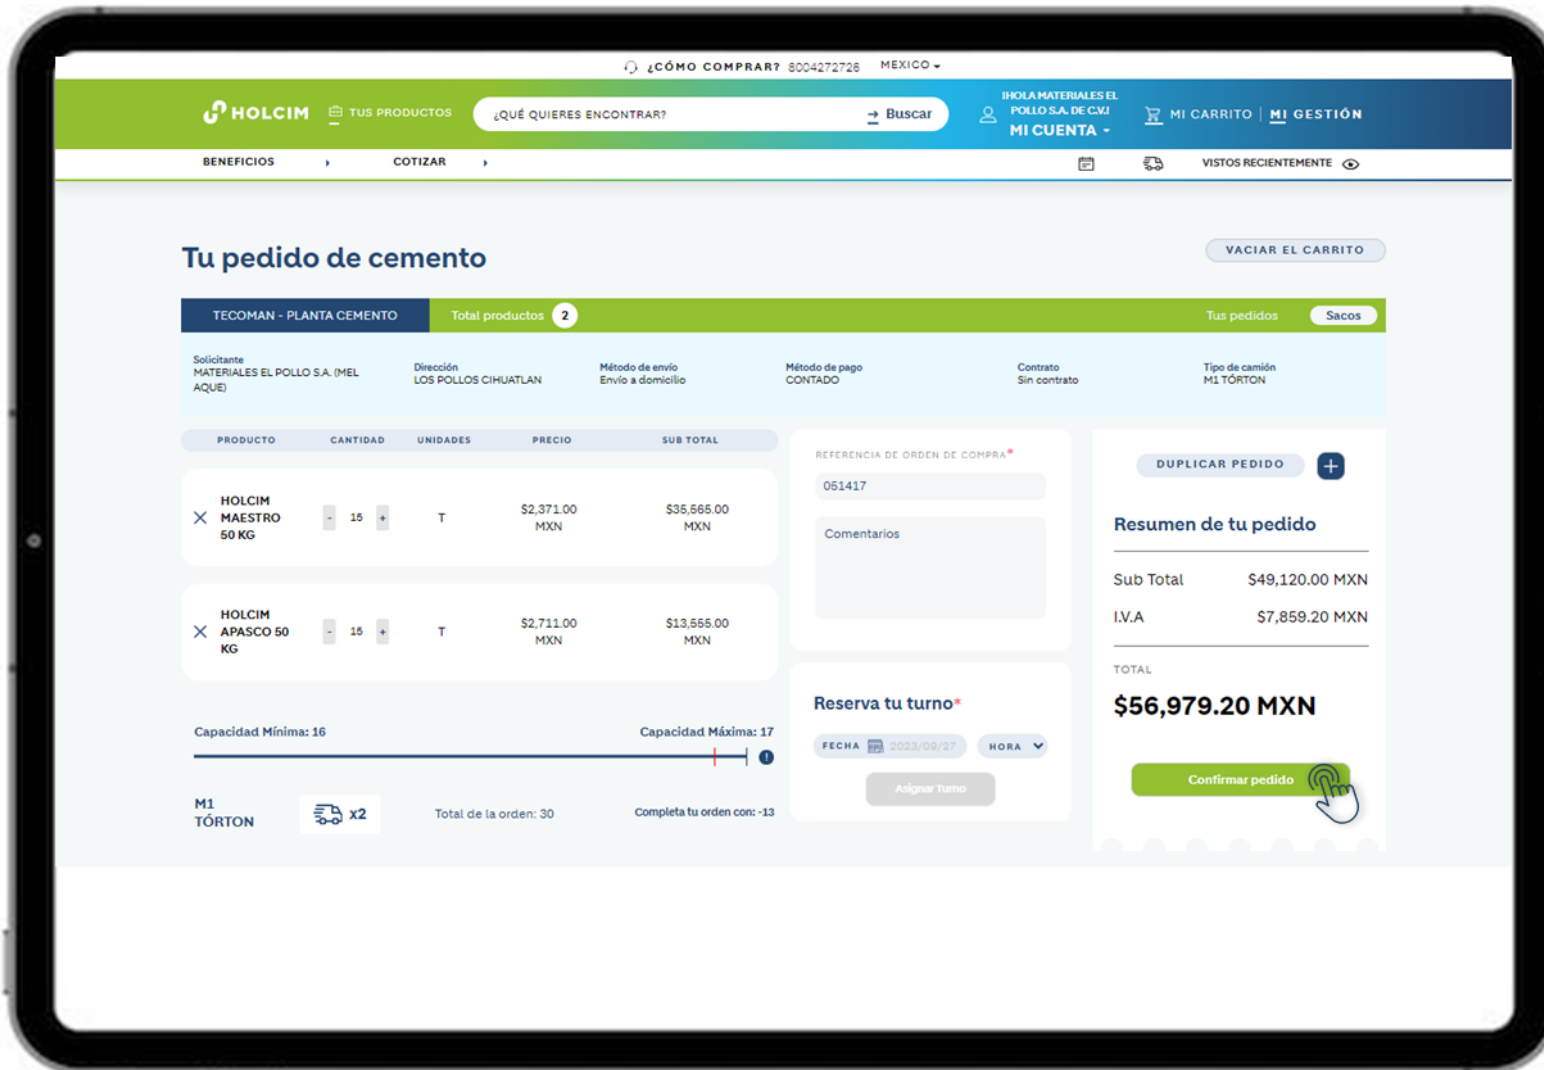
¿CÓMO COMPRAR? 8004272726 MEXICO

HOLCIM TUS PRODUCTOS ¿QUÉ QUIERES ENCONTRAR? Buscar ¡HOLA MATERIALES EL POLLO S.A. DE C.V.! MI CUENTA MI CARRITO | MI GESTIÓN

BENEFICIOS COTIZAR VISTOS RECIENTEMENTE

Tu pedido de cemento

VACIAR EL CARRITO

TECOMAN - PLANTA CEMENTO Total productos 2 Tus pedidos Sacos

Solicitante
MATERIALES EL POLLO S.A. (MEL AQUE)

Dirección
LOS POLLOS CIHUATLAN

Método de envío
Envío a domicilio

Método de pago
CONTADO

Contrato
Sin contrato

Tipo de camión
M1 TÓRTON

| PRODUCTO | CANTIDAD | UNIDADES | PRECIO | SUB TOTAL |
|---|---|---|---|---|
| HOLCIM MAESTRO 50 KG | - 15 + | T | $2,371.00 MXN | $35,565.00 MXN |
| HOLCIM APASCO 50 KG | - 15 + | T | $2,711.00 MXN | $13,555.00 MXN |

Capacidad Mínima: 16 Capacidad Máxima: 17

M1 TÓRTON x2 Total de la orden: 30 Completa tu orden con: -13

REFERENCIA DE ORDEN DE COMPRA*
051417
Comentarios

Reserva tu turno*
FECHA 2023/09/27 HORA
Asignar Turno

DUPLICAR PEDIDO

Resumen de tu pedido

Sub Total $49,120.00 MXN
I.V.A $7,859.20 MXN

TOTAL
$56,979.20 MXN

Confirmar pedido